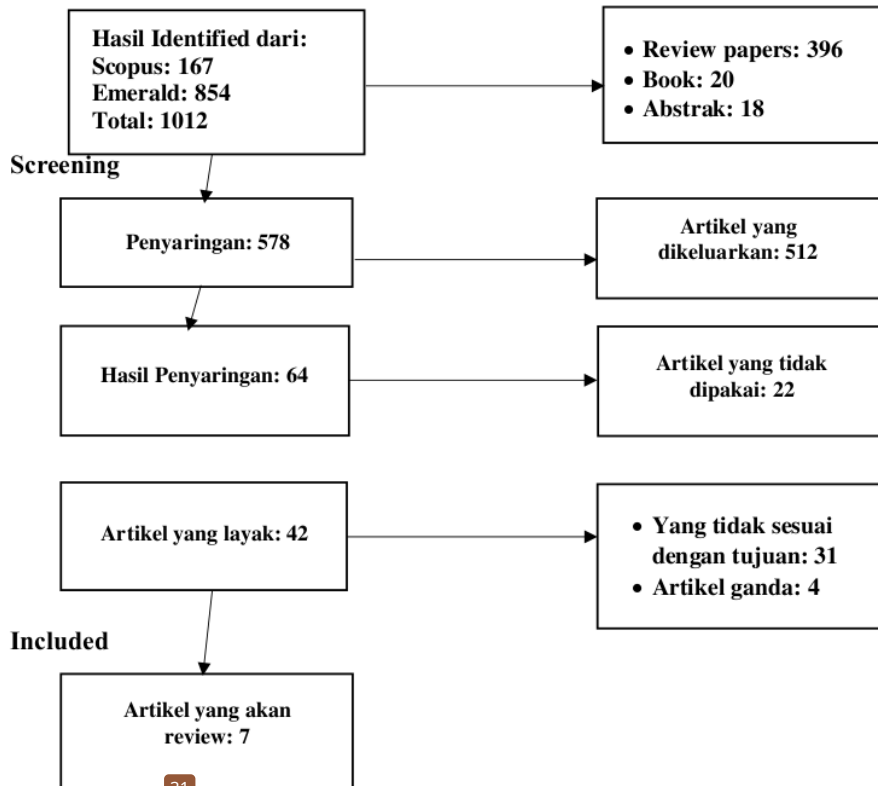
Hasil Identified dari:
Scopus: 167
Emerald: 854
Total: 1012

• Review papers: 396
• Book: 20
• Abstrak: 18

Screening

Penyaringan: 578

Artikel yang dikeluarkan: 512

Hasil Penyaringan: 64

Artikel yang tidak dipakai: 22

Artikel yang layak: 42

• Yang tidak sesuai dengan tujuan: 31
• Artikel ganda: 4

Included

Artikel yang akan review: 7

31